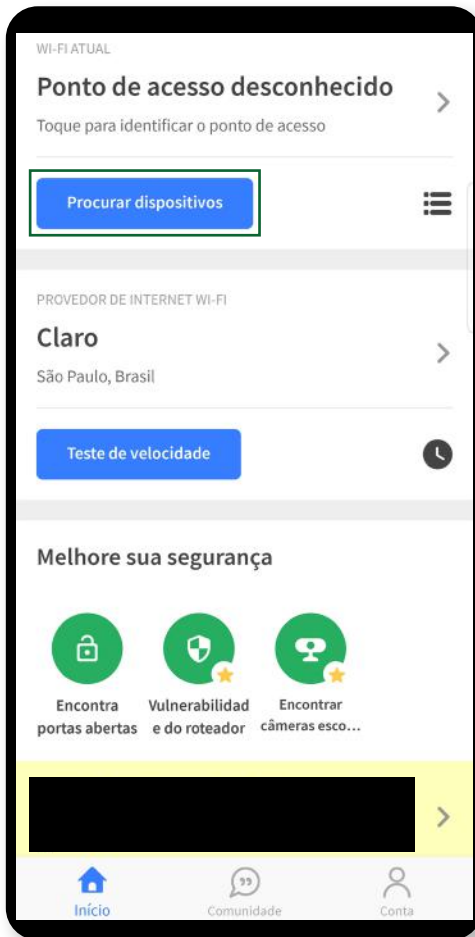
WI-FI ATUAL

Ponto de acesso desconhecido

Toque para identificar o ponto de acesso

Procurar dispositivos

PROVEDOR DE INTERNET WI-FI

Claro

São Paulo, Brasil

Teste de velocidade

Melhore sua segurança

Encontra portas abertas

Vulnerabilidade do roteador

Encontrar câmeras esco...

Início

Comunidade

Conta